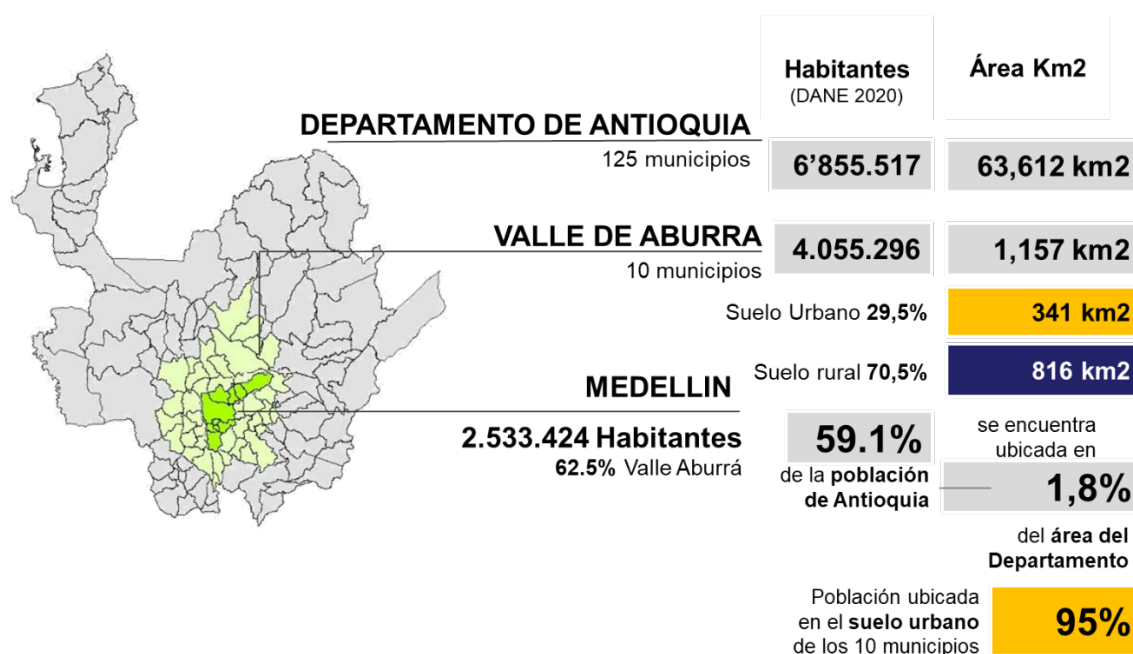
Habitantes
(DANE 2020)

Área Km2

DEPARTAMENTO DE ANTIOQUIA
125 municipios

6’855.517

63,612 km2

VALLE DE ABURRA
10 municipios

4.055.296

1,157 km2

Suelo Urbano 29,5%

341 km2

Suelo rural 70,5%

816 km2

MEDELLIN
2.533.424 Habitantes
62.5% Valle Aburrá

59.1%
de la población de Antioquia

se encuentra ubicada en

1,8%
del área del Departamento

Población ubicada en el suelo urbano de los 10 municipios

95%